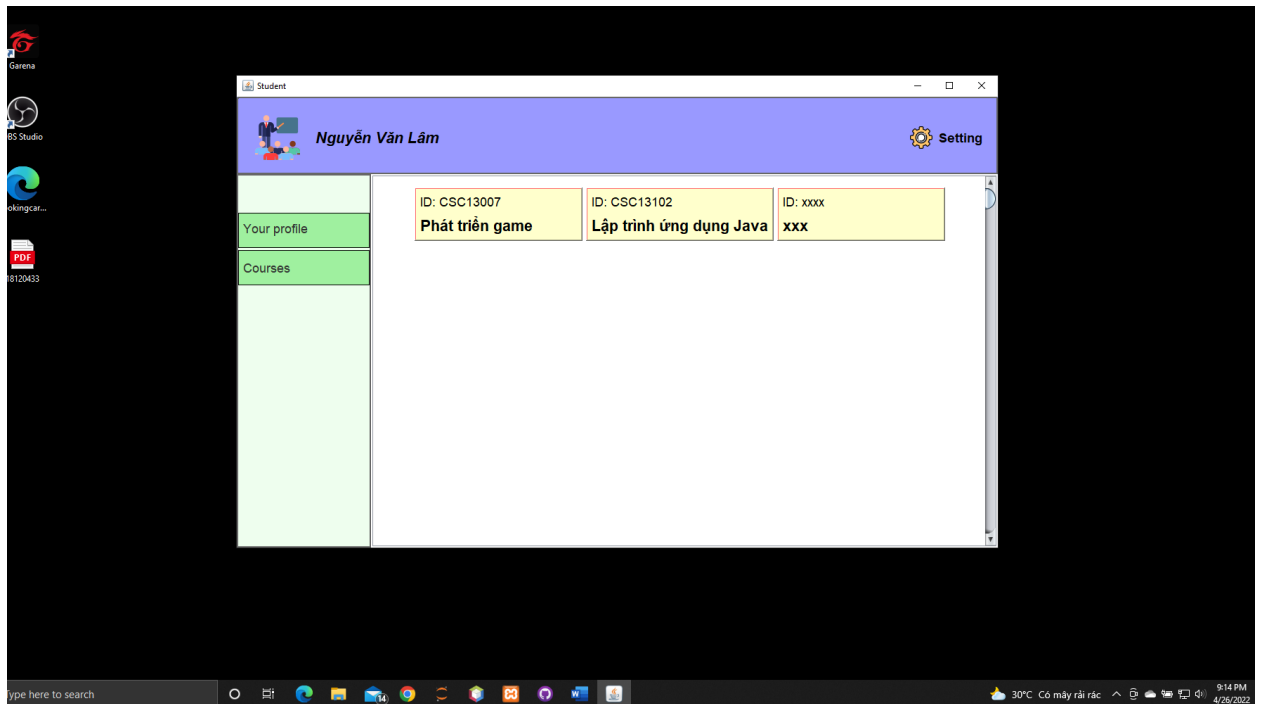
Garena

BS Studio

okingcar...

PDF
18120433

Student

Nguyễn Văn Lâm

Setting

Your profile

Courses

ID: CSC13007
Phát triển game

ID: CSC13102
Lập trình ứng dụng Java

ID: xxxx
xxx

Type here to search

14

30°C Có mây rải rác

9:14 PM
4/26/2022